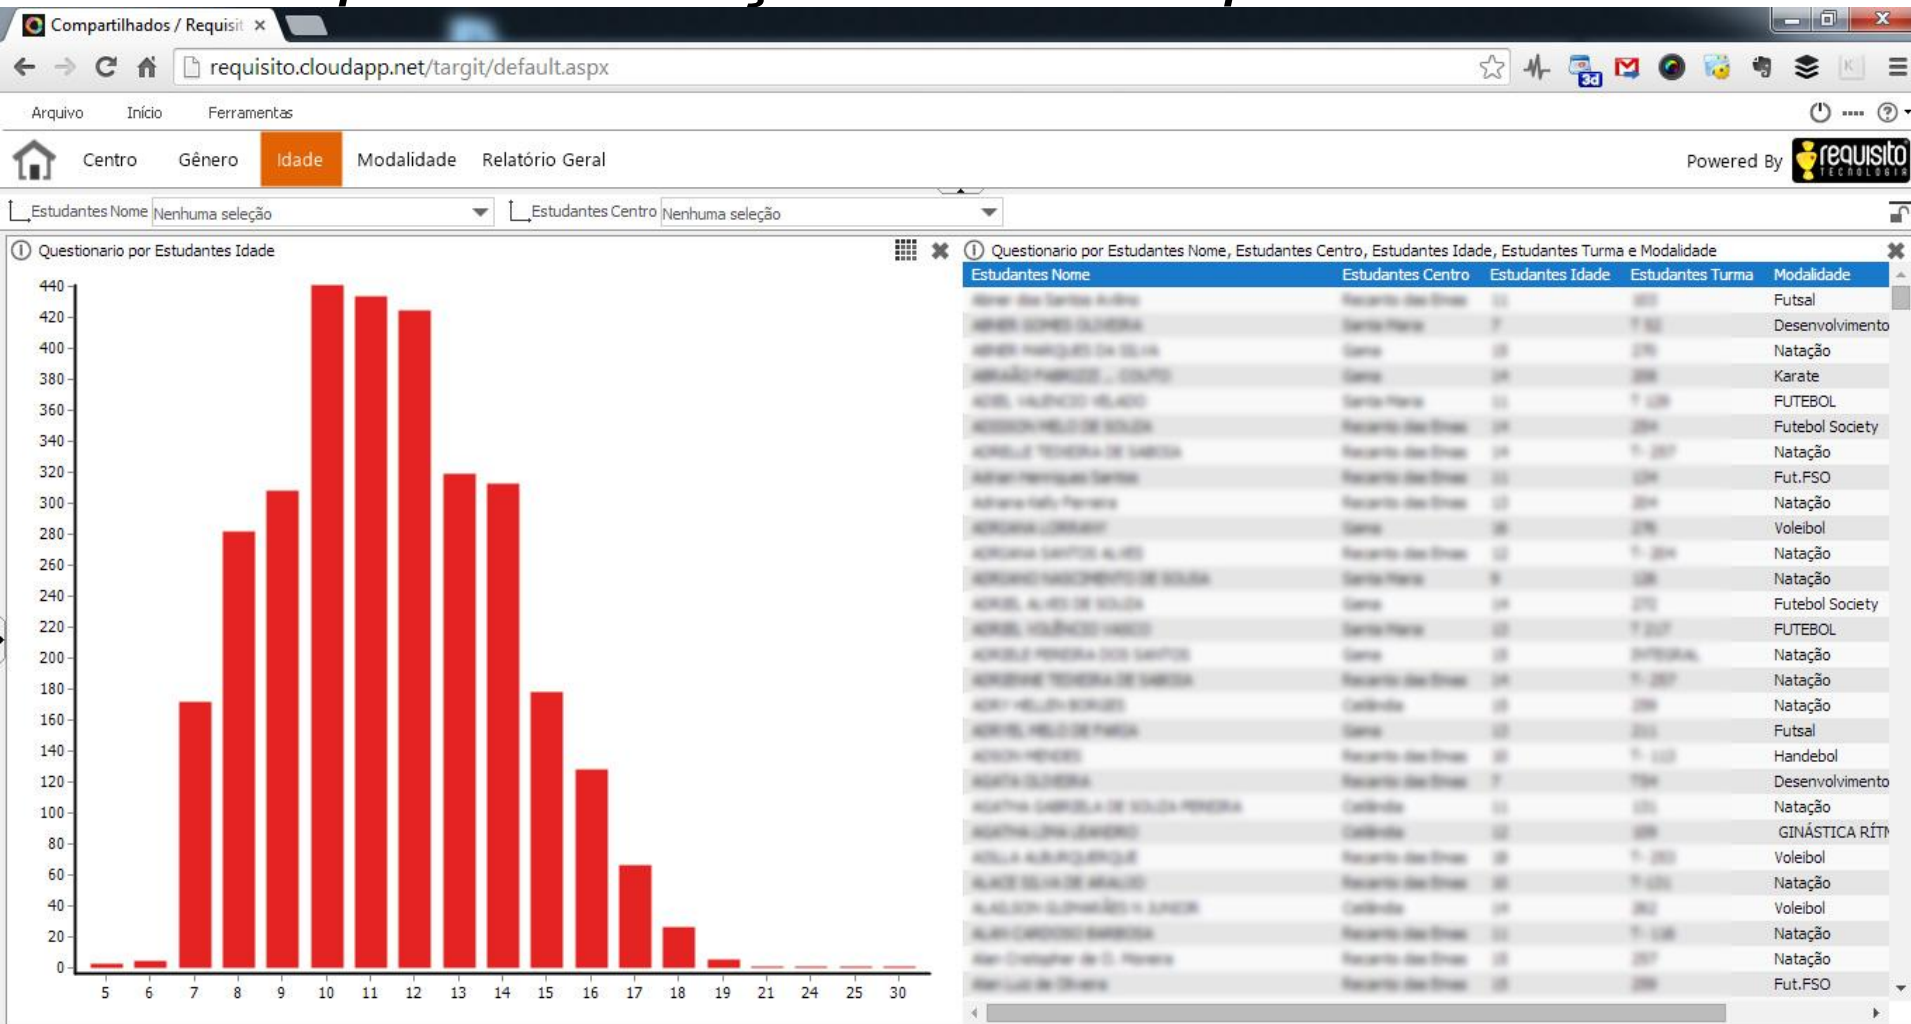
Compartilhados / Requisit ×

requisito.cloudapp.net/targit/default.aspx

Arquivo Início Ferramentas

Centro Gênero Idade Modalidade Relatório Geral

Powered By requisito TECNOLOGIA

Estudantes Nome Nenhuma seleção

Estudantes Centro Nenhuma seleção

Questionario por Estudantes Idade

440
420
400
380
360
340
320
300
280
260
240
220
200
180
160
140
120
100
80
60
40
20
0

5 6 7 8 9 10 11 12 13 14 15 16 17 18 19 21 24 25 30

Questionario por Estudantes Nome, Estudantes Centro, Estudantes Idade, Estudantes Turma e Modalidade

| Estudantes Nome | Estudantes Centro | Estudantes Idade | Estudantes Turma | Modalidade |
|---|---|---|---|---|
| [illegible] | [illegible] | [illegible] | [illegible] | Futsal |
| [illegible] | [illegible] | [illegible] | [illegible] | Desenvolvimento |
| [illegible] | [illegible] | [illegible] | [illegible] | Natação |
| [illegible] | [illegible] | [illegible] | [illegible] | Karate |
| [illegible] | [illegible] | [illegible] | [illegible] | FUTEBOL |
| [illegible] | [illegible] | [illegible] | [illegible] | Futebol Society |
| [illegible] | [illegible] | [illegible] | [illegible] | Natação |
| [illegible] | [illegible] | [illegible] | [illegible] | Fut.FSO |
| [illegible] | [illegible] | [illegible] | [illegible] | Natação |
| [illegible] | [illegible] | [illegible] | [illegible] | Voleibol |
| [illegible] | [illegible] | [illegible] | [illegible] | Natação |
| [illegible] | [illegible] | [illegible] | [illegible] | Natação |
| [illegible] | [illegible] | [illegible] | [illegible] | Futebol Society |
| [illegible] | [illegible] | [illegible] | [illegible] | FUTEBOL |
| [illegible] | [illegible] | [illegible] | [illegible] | Natação |
| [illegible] | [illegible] | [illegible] | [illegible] | Natação |
| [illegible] | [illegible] | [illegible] | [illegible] | Natação |
| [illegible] | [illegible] | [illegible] | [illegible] | Futsal |
| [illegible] | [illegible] | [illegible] | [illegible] | Handebol |
| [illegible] | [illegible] | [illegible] | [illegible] | Desenvolvimento |
| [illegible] | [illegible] | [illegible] | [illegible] | Natação |
| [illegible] | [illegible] | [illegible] | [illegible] | GINÁSTICA RÍTI |
| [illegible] | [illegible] | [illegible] | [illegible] | Voleibol |
| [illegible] | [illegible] | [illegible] | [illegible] | Natação |
| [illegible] | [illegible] | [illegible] | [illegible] | Voleibol |
| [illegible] | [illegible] | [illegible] | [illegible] | Natação |
| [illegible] | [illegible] | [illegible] | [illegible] | Natação |
| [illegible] | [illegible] | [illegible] | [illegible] | Fut.FSO |